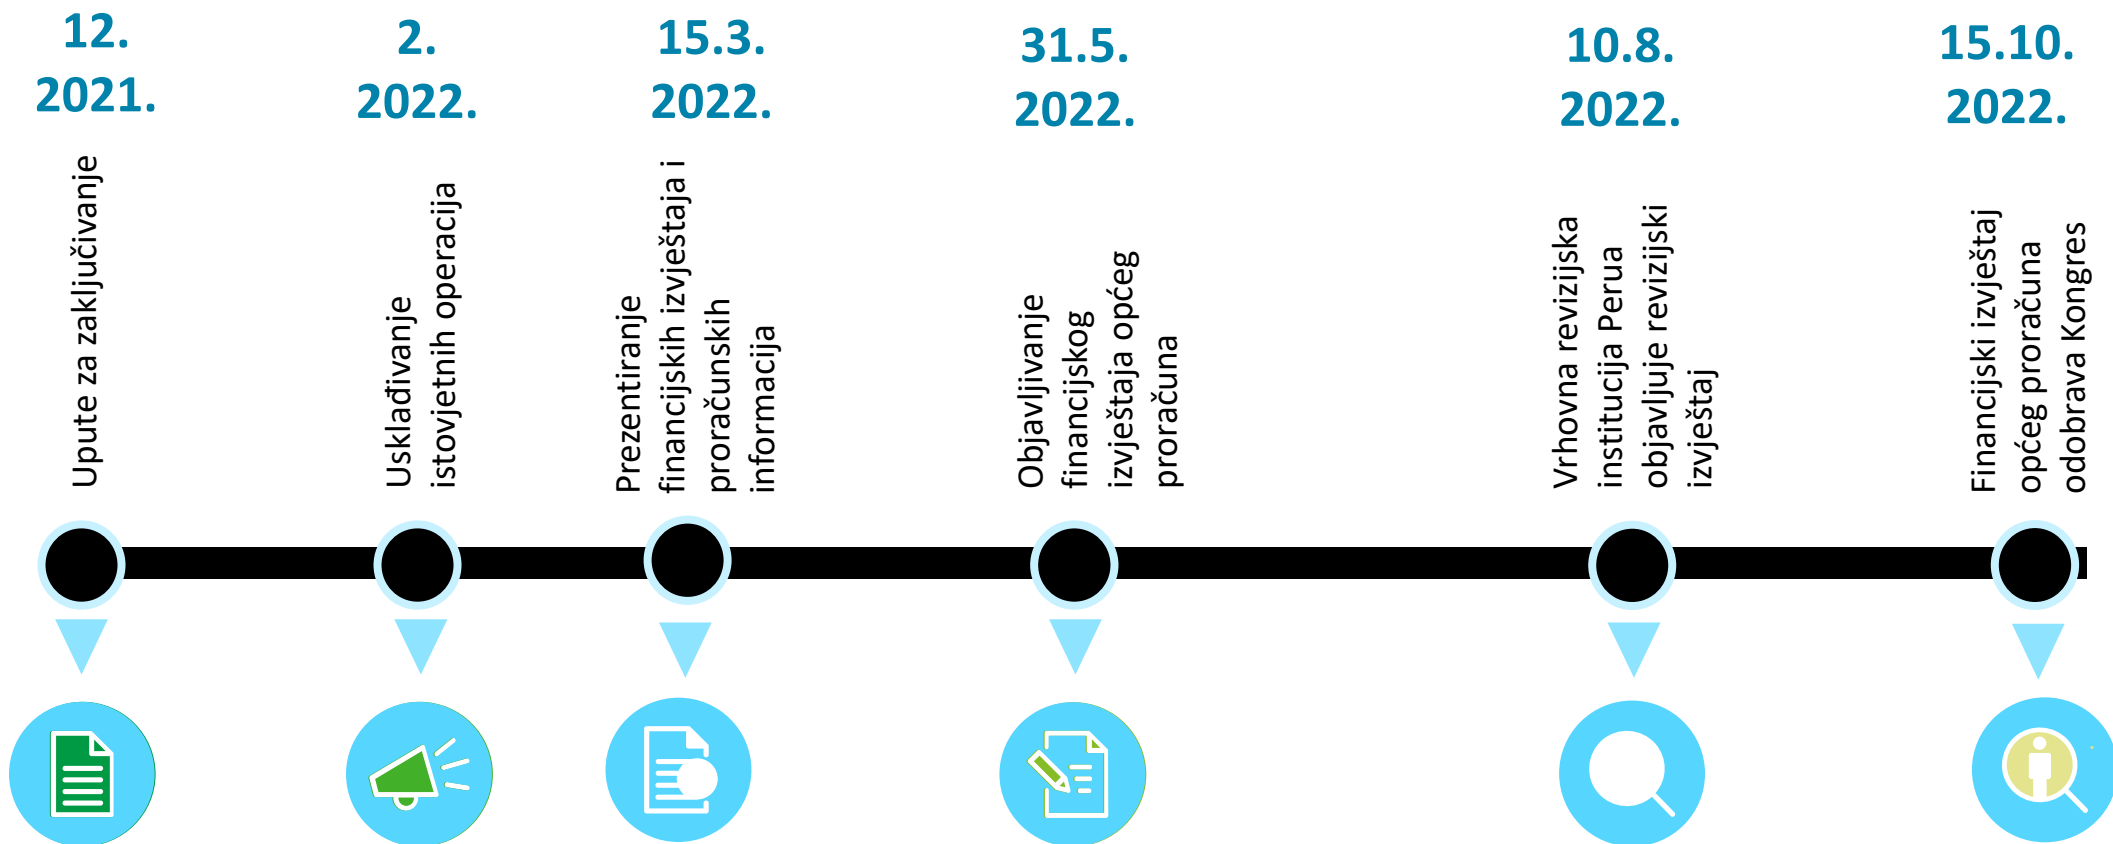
12. 2021.

Upute za zaključivanje

2. 2022.

Usklađivanje istovjetnih operacija

15.3. 2022.

Prezentiranje financijskih izvještaja i proračunskih informacija

31.5. 2022.

Objavljivanje financijskog izvještaja općeg proračuna

10.8. 2022.

Vrhovna revizijska institucija Perua objavljuje revizijski izvještaj

15.10. 2022.

Financijski izvještaj općeg proračuna odobrava Kongres